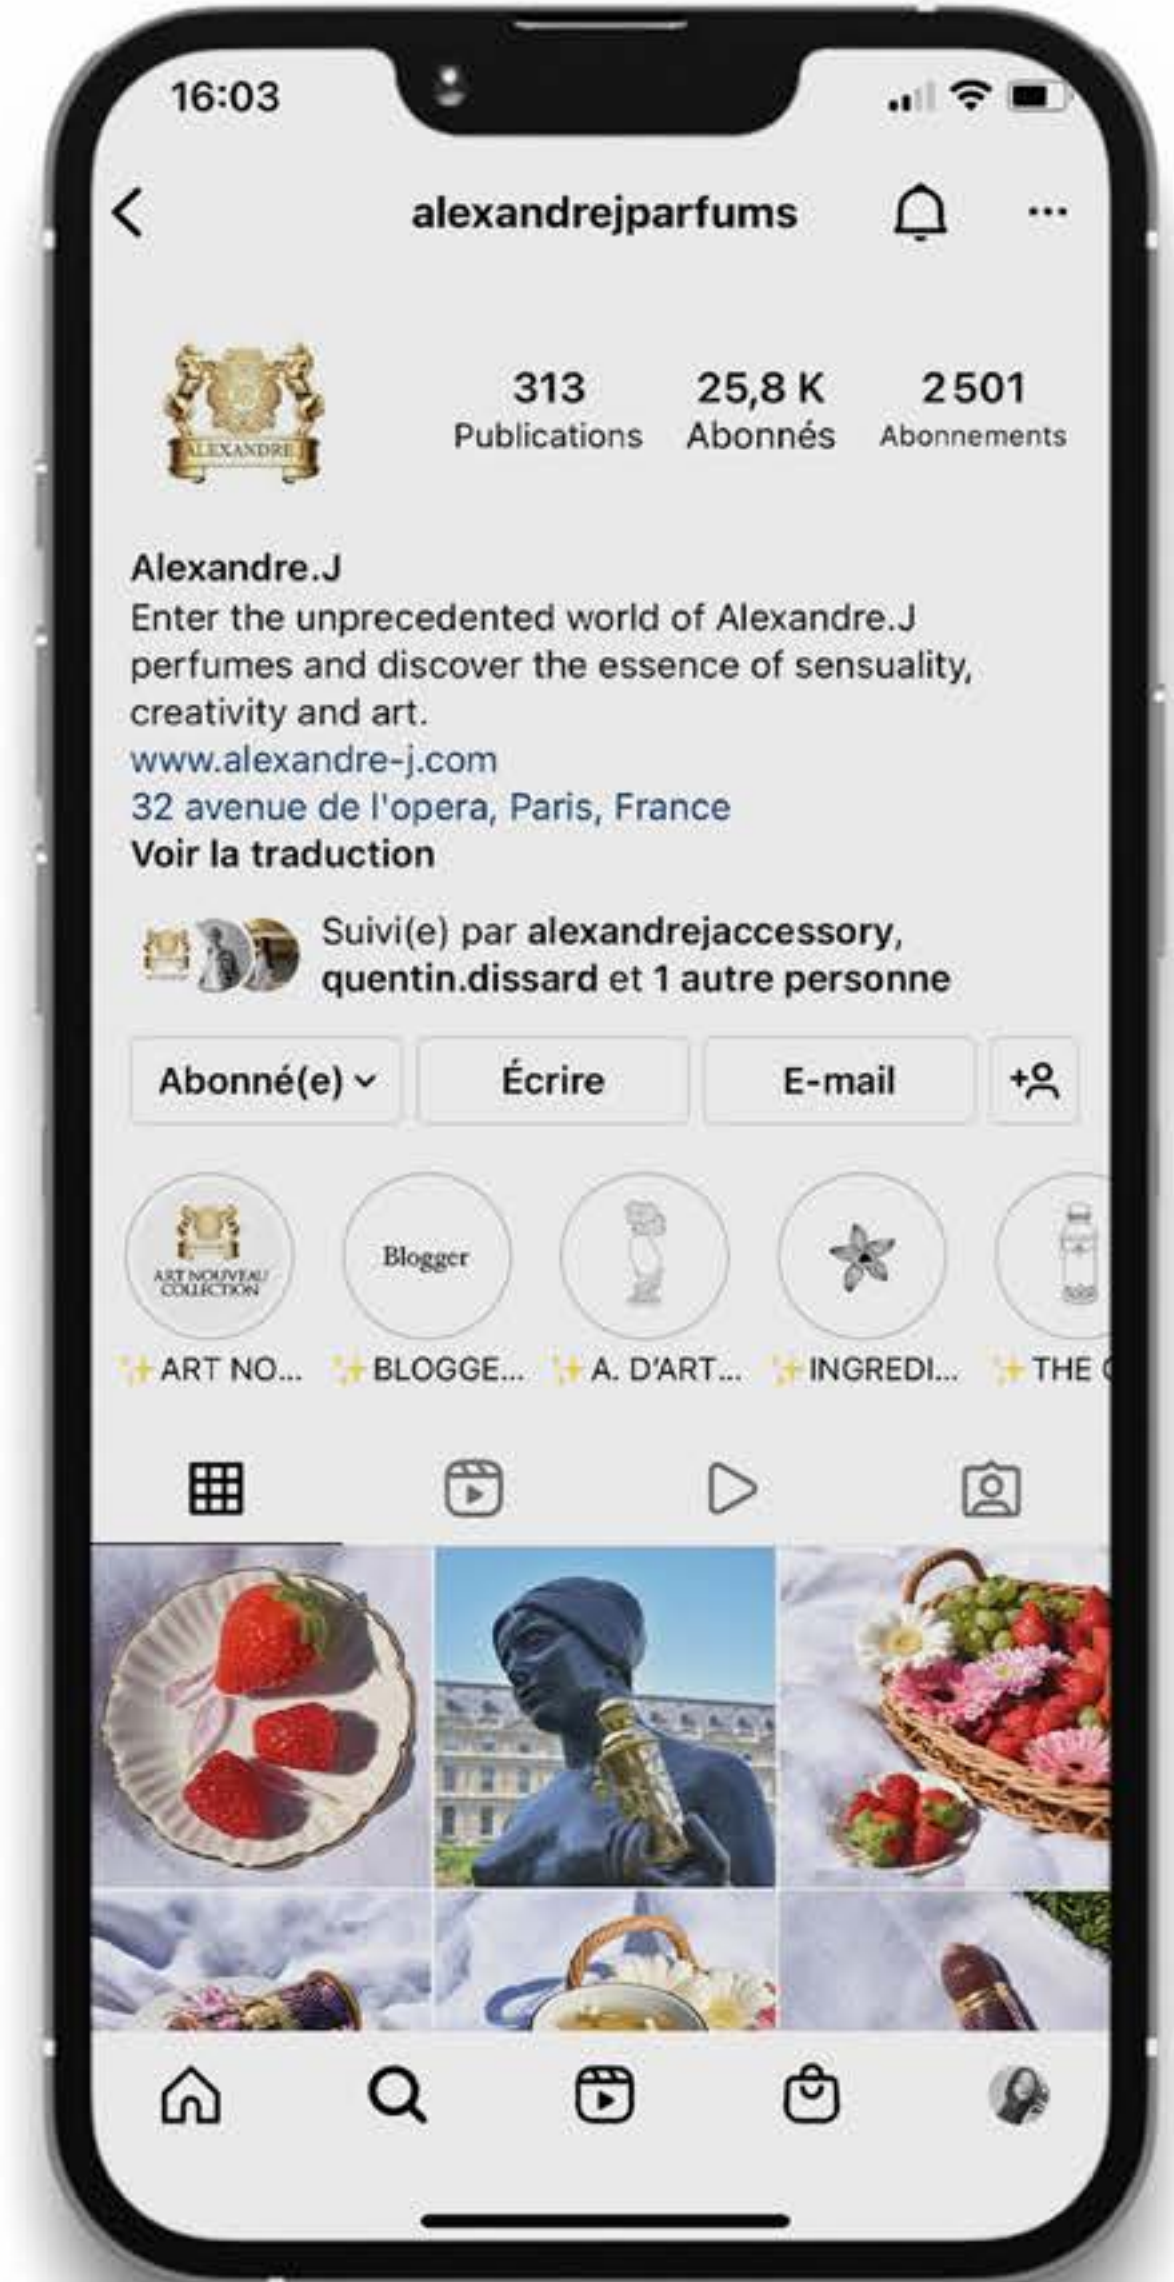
16:03

alexandrejparfums

ALEXANDRE

313
Publications

25,8 K
Abonnés

2 501
Abonnements

Alexandre.J
Enter the unprecedented world of Alexandre.J perfumes and discover the essence of sensuality, creativity and art.
www.alexandre-j.com
32 avenue de l'opera, Paris, France
Voir la traduction

Suivi(e) par alexandrejaccessory, quentin.dissard et 1 autre personne

Abonné(e)
Écrire
E-mail

ART NOUVEAU COLLECTION
Blogger

✨ART NO...
✨BLOGGE...
✨A. D'ART...
✨INGREDI...
✨THE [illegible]